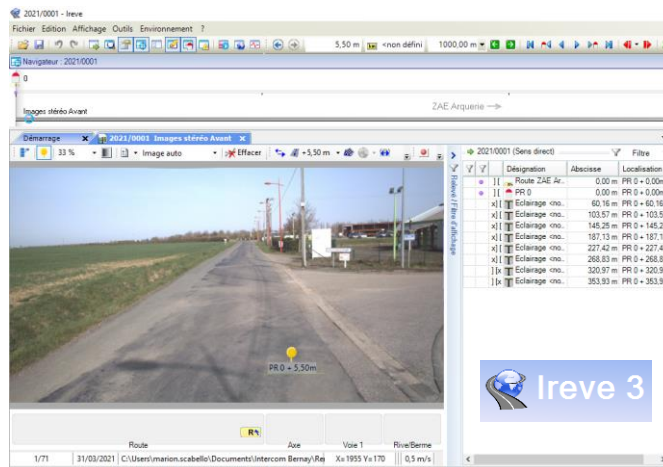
2021/0001 - Ireve

Fichier Edition Affichage Outils Environnement ?

5,50 m <non défini 1000,00 m

Navigateur : 2021/0001

0

Images stéréo Avant

ZAE Arquerie →

Démarrage 2021/0001 Images stéréo Avant

33 % Image auto Effacer +5,50 m

PR 0 + 5,50m

Relevé / Filtre d'affichage

2021/0001 (Sens direct) Filtre

| | | Désignation | Abscisse | Localisation |
|---|---|---|---|---|
| | ] [ | Route ZAE Ar.. | 0,00 m | PR 0 + 0,00m |
| | ] [ | PR 0 | 0,00 m | PR 0 + 0,00m |
| | x] [ | Eclairage <no.. | 60,16 m | PR 0 + 60,16 |
| | x] [ | Eclairage <no.. | 103,57 m | PR 0 + 103,5 |
| | x] [ | Eclairage <no.. | 145,25 m | PR 0 + 145,2 |
| | x] [ | Eclairage <no.. | 187,13 m | PR 0 + 187,1 |
| | x] [ | Eclairage <no.. | 227,42 m | PR 0 + 227,4 |
| | x] [ | Eclairage <no.. | 268,83 m | PR 0 + 268,8 |
| | ] [x | Eclairage <no.. | 320,97 m | PR 0 + 320,9 |
| | ] [x | Eclairage <no.. | 353,93 m | PR 0 + 353,9 |

Ireve 3

R

Route Axe Voie 1 Rive/Berme

1/71 31/03/2021 C:\Users\marion.scabello\Documents\Intercom Bernay\Re X= 1955 Y= 170 0,5 m/s